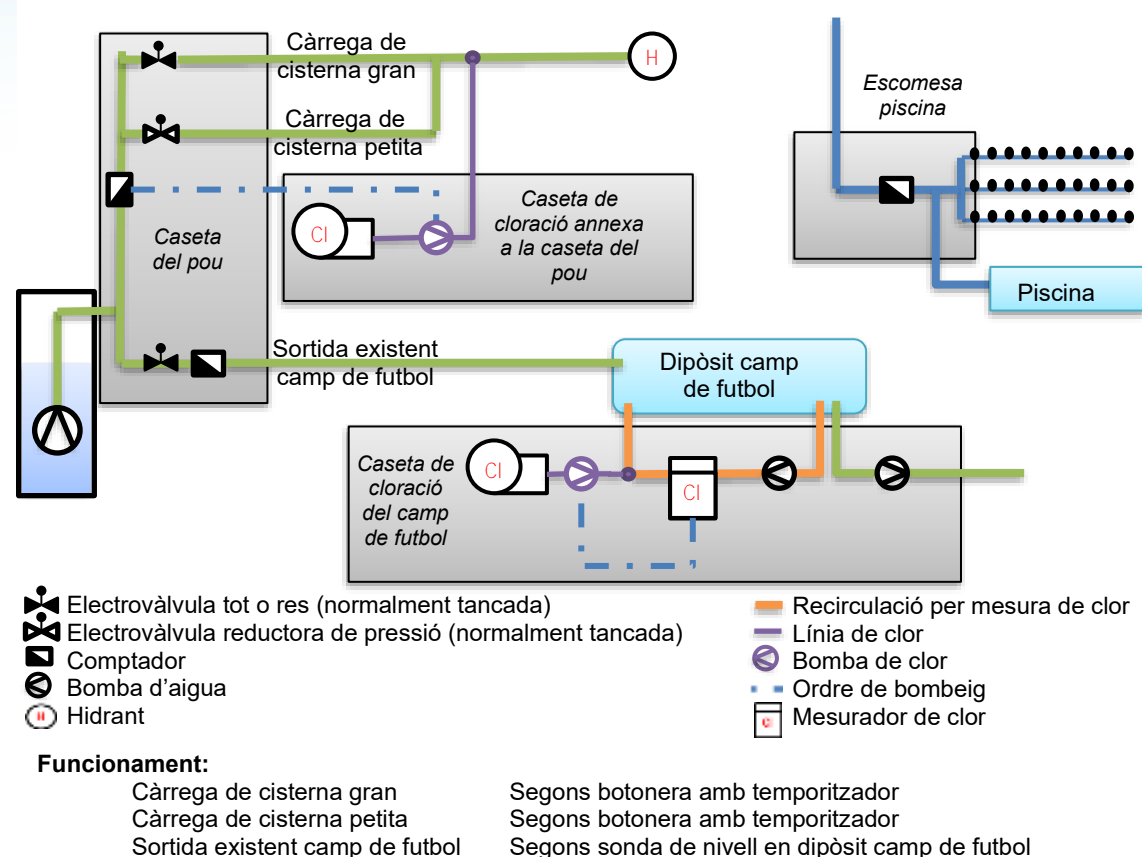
Càrrega de cisterna gran

H

Càrrega de cisterna petita

Escomesa piscina

Caseta de cloració annexa a la caseta del pou

Cl

Caseta del pou

Piscina

Sortida existent camp de futbol

Dipòsit camp de futbol

Caseta de cloració del camp de futbol

Cl

Cl

Electrovàlvula tot o res (normalment tancada)
Electrovàlvula reductora de pressió (normalment tancada)
Comptador
Bomba d'aigua
Hidrant

Recirculació per mesura de clor
Línia de clor
Bomba de clor
Ordre de bombeig
Mesurador de clor

Funcionament:

| | |
|---|---|
| Càrrega de cisterna gran | Segons botonera amb temporitzador |
| Càrrega de cisterna petita | Segons botonera amb temporitzador |
| Sortida existent camp de futbol | Segons sonda de nivell en dipòsit camp de futbol |